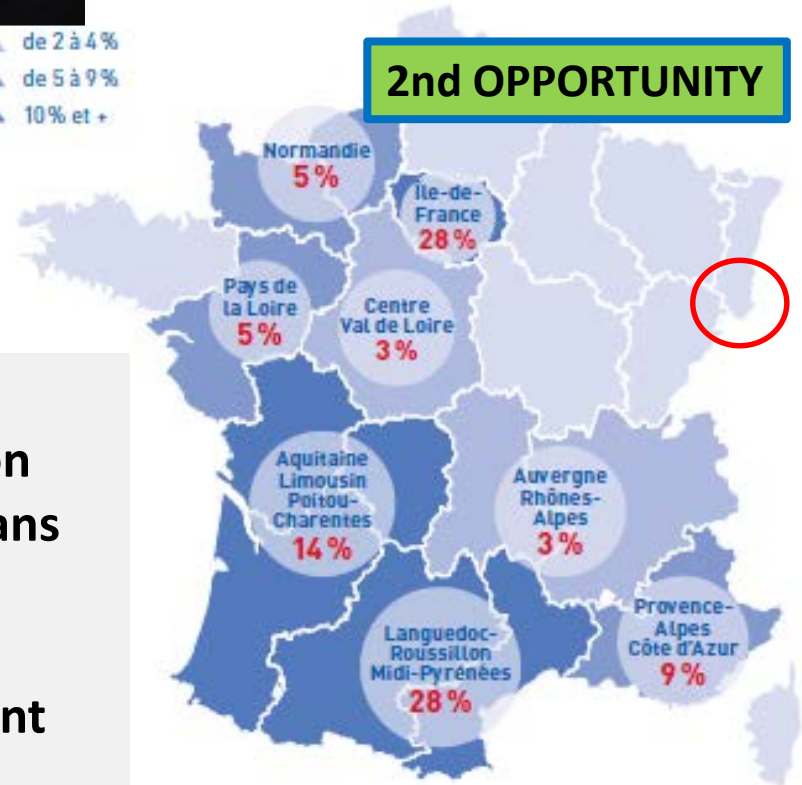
de 2 à 4 %
de 5 à 9 %
10% et +

2nd OPPORTUNITY

Normandie
5 %

Île-de-France
28 %

Pays de la Loire
5 %

Centre Val de Loire
3 %

Aquitaine Limousin Poitou-Charentes
14 %

Auvergne Rhônes-Alpes
3 %

Provence-Alpes Côte d'Azur
9 %

Languedoc-Roussillon Midi-Pyrénées
28 %

on
ans

nt